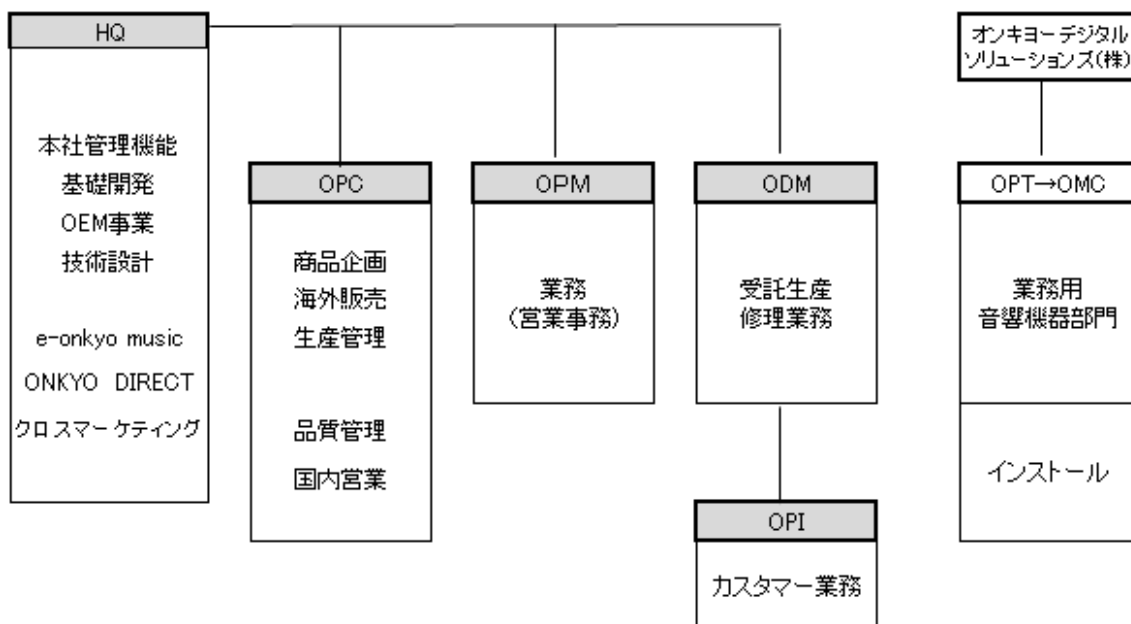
HQ

本社管理機能
基礎開発
OEM事業
技術設計

e-onkyo music
ONKYO DIRECT
クロスマーケティング

OPC

商品企画
海外販売
生産管理

品質管理
国内営業

OPM

業務
（営業事務）

ODM

受託生産
修理業務

OPI

カスタマー業務

オンキヨーデジタル
ソリューションズ(株)

OPT→OMC

業務用
音響機器部門

インストール